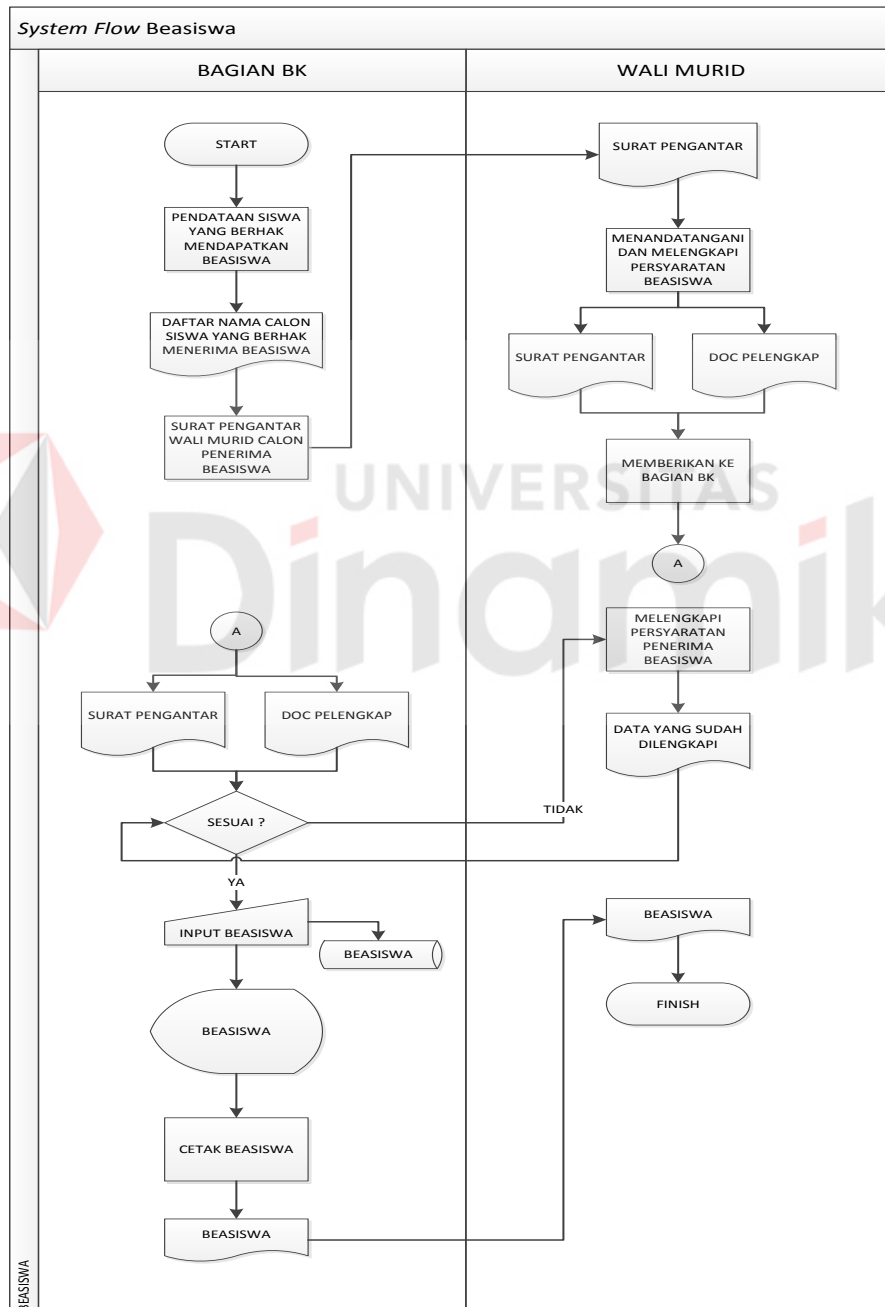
System Flow Beasiswa

BAGIAN BK

WALI MURID

START

PENDATAAN SISWA YANG BERHAK MENDAPATKAN BEASISWA

DAFTAR NAMA CALON SISWA YANG BERHAK MENERIMA BEASISWA

SURAT PENGANTAR WALI MURID CALON PENERIMA BEASISWA

SURAT PENGANTAR

MENANDATANGANI DAN MELENGKAPI PERSYARATAN BEASISWA

SURAT PENGANTAR

DOC PELENGKAP

MEMBERIKAN KE BAGIAN BK

A

UNIVERSITAS

Dinamika

A

MELENGKAPI PERSYARATAN PENERIMA BEASISWA

SURAT PENGANTAR

DOC PELENGKAP

DATA YANG SUDAH DILENGKAPI

TIDAK

SESUAI ?

YA

INPUT BEASISWA

BEASISWA

BEASISWA

BEASISWA

FINISH

CETAK BEASISWA

BEASISWA

BEASISWA